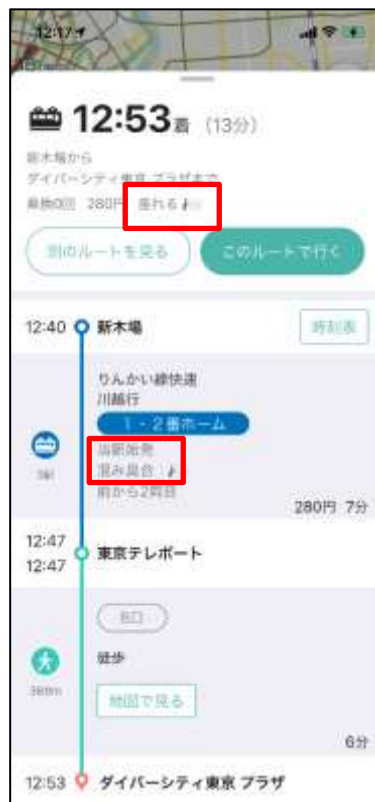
12:17

12:53着 (13分)

新木場から
ダイバーシティ東京 プラザまで
乗換0回 280円 座れる

別のルートを見る
このルートで行く

12:40 新木場
時刻表

りんかい線快速
川越行
1・2番ホーム
当駅始発
混み具合
前から2両目
280円 7分

12:47
12:47 東京テレポート

B口
徒歩
地図で見る
6分

12:53 ダイバーシティ東京 プラザ